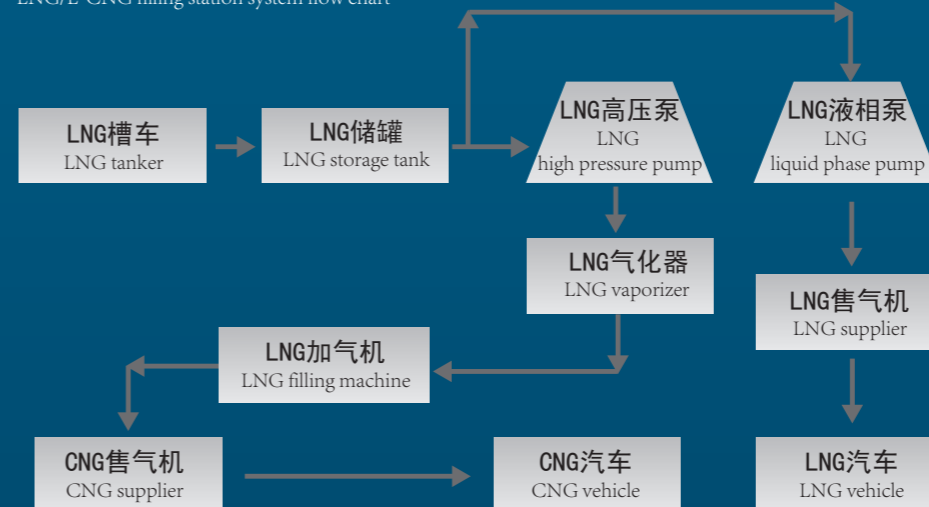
LNG/L-CNG filling station system flow chart

LNG槽车
LNG tanker

LNG储罐
LNG storage tank

LNG高压泵
LNG
high pressure pump

LNG液相泵
LNG
liquid phase pump

LNG气化器
LNG vaporizer

LNG售气机
LNG supplier

LNG加气机
LNG filling machine

CNG售气机
CNG supplier

CNG汽车
CNG vehicle

LNG汽车
LNG vehicle